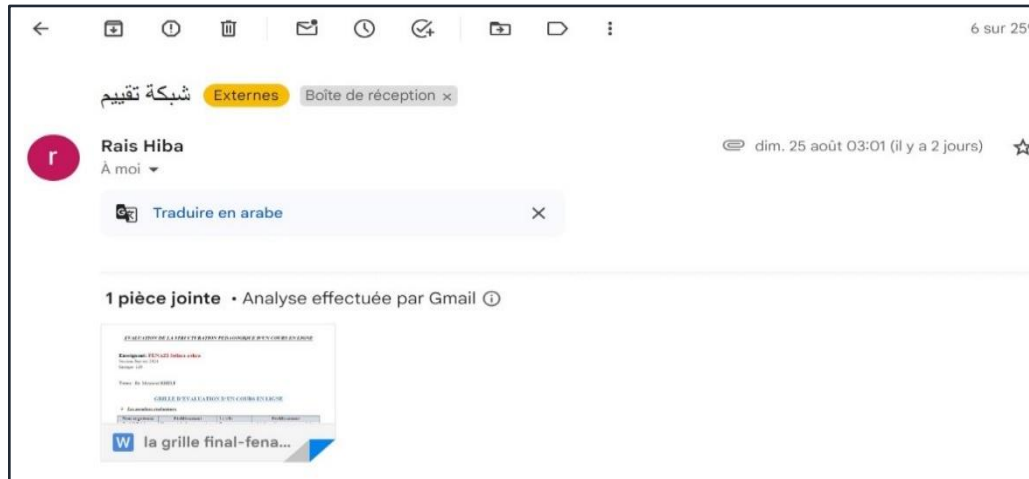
6 sur 25

شبكة تقييم Externes Boîte de réception ×

r

Rais Hiba

À moi

dim. 25 août 03:01 (il y a 2 jours)

Traduire en arabe

1 pièce jointe • Analyse effectuée par Gmail

EVALUATION DE LA STRUCTURATION PEDAGOGIQUE D'UN COURS EN LIGNE

Enseignant: FENAZI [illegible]

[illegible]

GRILLE D'EVALUATION D'UN COURS EN LIGNE

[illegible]

W la grille final-fena...